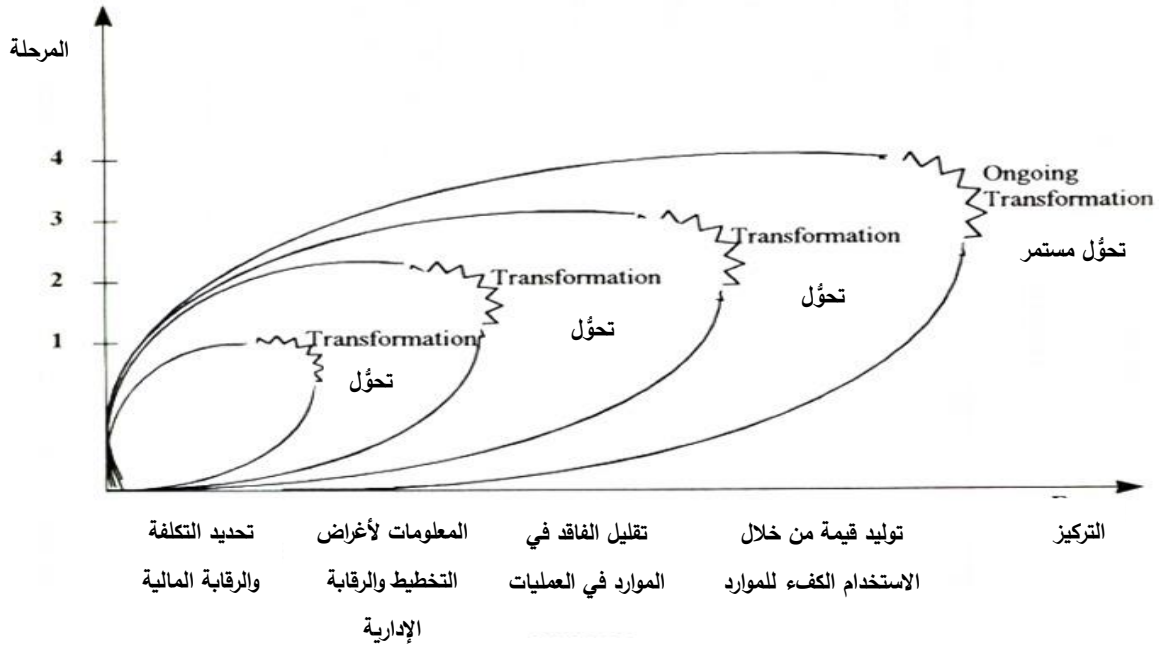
المرحلة

4

3

2

1

Ongoing Transformation

تحوُّل مستمر

Transformation

تحوُّل

Transformation

تحوُّل

Transformation

تحوُّل

تحديد التكلفة والرقابة المالية

المعلومات لأغراض التخطيط والرقابة الإدارية

تقليل الفاقد في الموارد في العمليات

توليد قيمة من خلال الاستخدام الكفء للموارد

التركيز